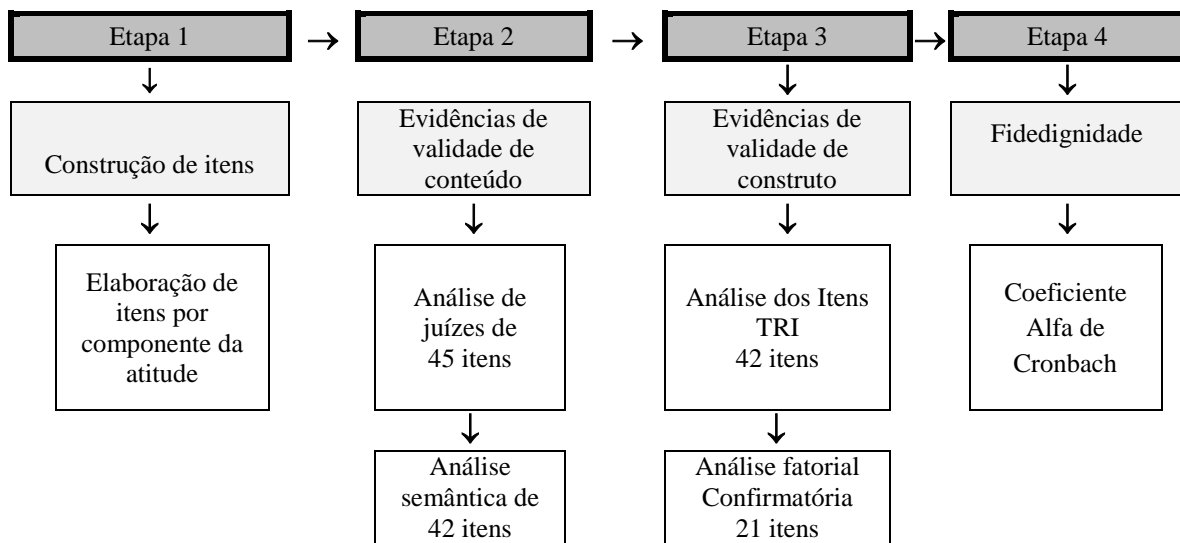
Etapa 1

Construção de itens

Elaboração de itens por componente da atitude

Etapa 2

Evidências de validade de conteúdo

Análise de juízes de 45 itens

Análise semântica de 42 itens

Etapa 3

Evidências de validade de construto

Análise dos Itens TRI 42 itens

Análise fatorial Confirmatória 21 itens

Etapa 4

Fidedignidade

Coeficiente Alfa de Cronbach